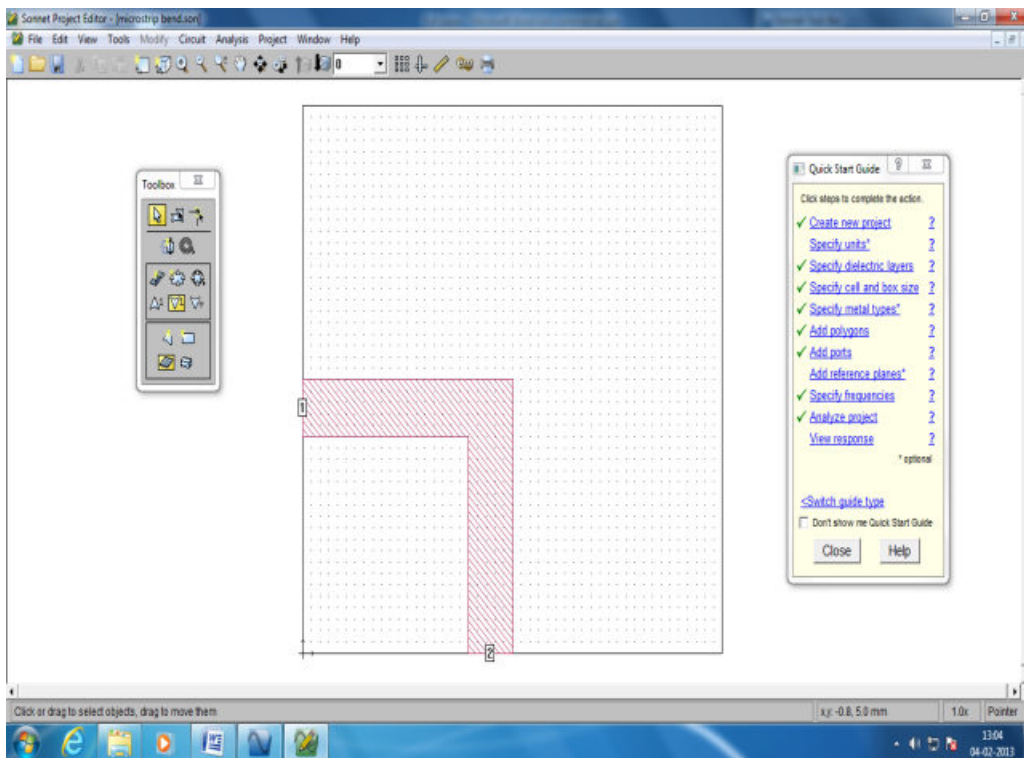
Sonnet Project Editor - [microstrip bend.son]

File Edit View Tools Modify Circuit Analysis Project Window Help

0

Toolbox

1

2

Quick Start Guide

Click steps to complete the action.

✓ Create new project ?
Specify units* ?
✓ Specify dielectric layers ?
✓ Specify cell and box size ?
✓ Specify metal types* ?
✓ Add polygons ?
✓ Add ports ?
Add reference planes* ?
✓ Specify frequencies ?
✓ Analyze project ?
View response ?

* optional

<Switch guide type

Don't show me Quick Start Guide

Close Help

Click or drag to select objects, drag to move them

x,y: -0.8, 5.0 mm 1.0x Pointer

13:04
04-02-2013